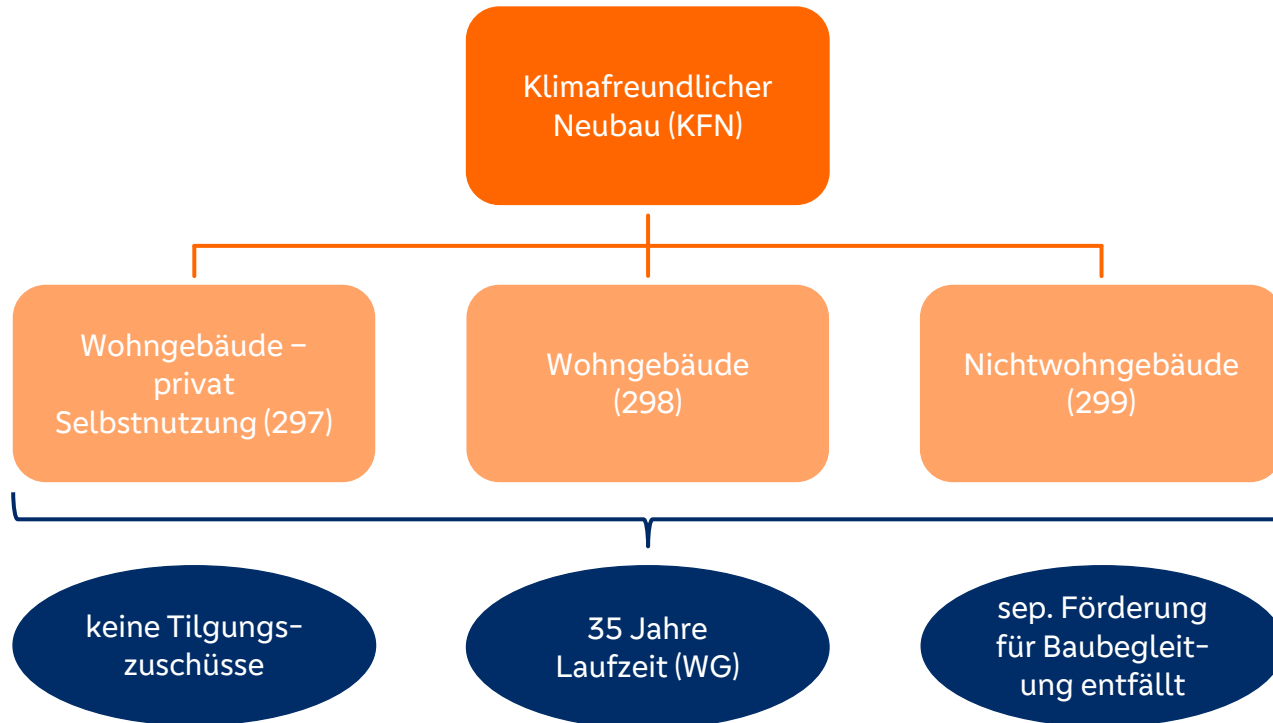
Klimafreundlicher Neubau (KFN)

Wohngebäude – privat Selbstnutzung (297)

Wohngebäude (298)

Nichtwohngebäude (299)

keine Tilgungszuschüsse

35 Jahre Laufzeit (WG)

sep. Förderung für Baubegleitung entfällt